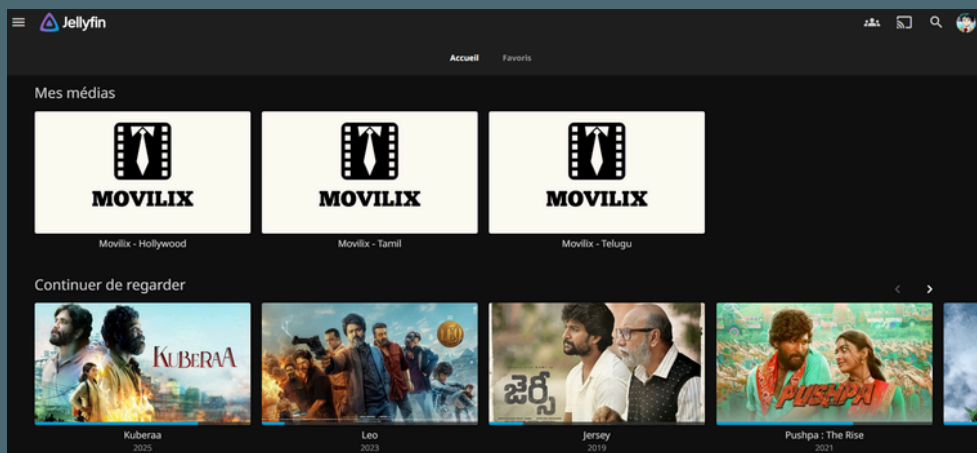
Jellyfin

Accueil Favoris

Mes médias

MOVILIX
Movilix - Hollywood

MOVILIX
Movilix - Tamil

MOVILIX
Movilix - Telugu

Continuer de regarder

KUBERAA
Kuberaa
2025

LEO
Leo
2023

జెర్సీ
Jersey
2019

PUSHPA
Pushpa : The Rise
2021